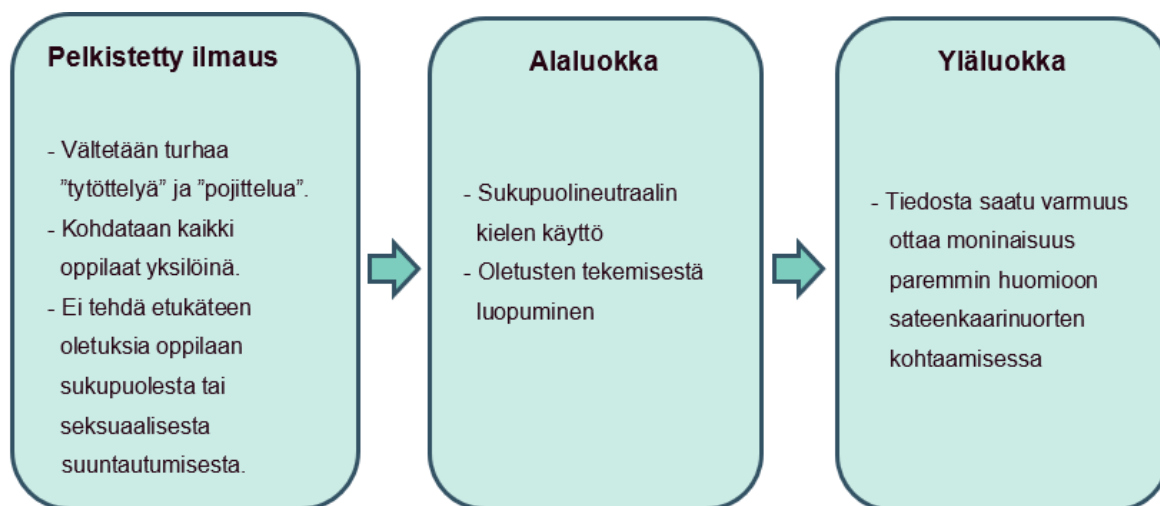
Pelkistetty ilmaus

- Vältetään turhaa ”tytöttelyä” ja ”pojittelua”.
- Kohdataan kaikki oppilaat yksilöinä.
- Ei tehdä etukäteen oletuksia oppilaan sukupuolesta tai seksuaalisesta suuntautumisesta.

Alaluokka

- Sukupuolineutraalin kielen käyttö
- Oletusten tekemisestä luopuminen

Yläluokka

- Tiedosta saatu varmuus ottaa moninaisuus paremmin huomioon sateenkaarinuorten kohtaamisessa